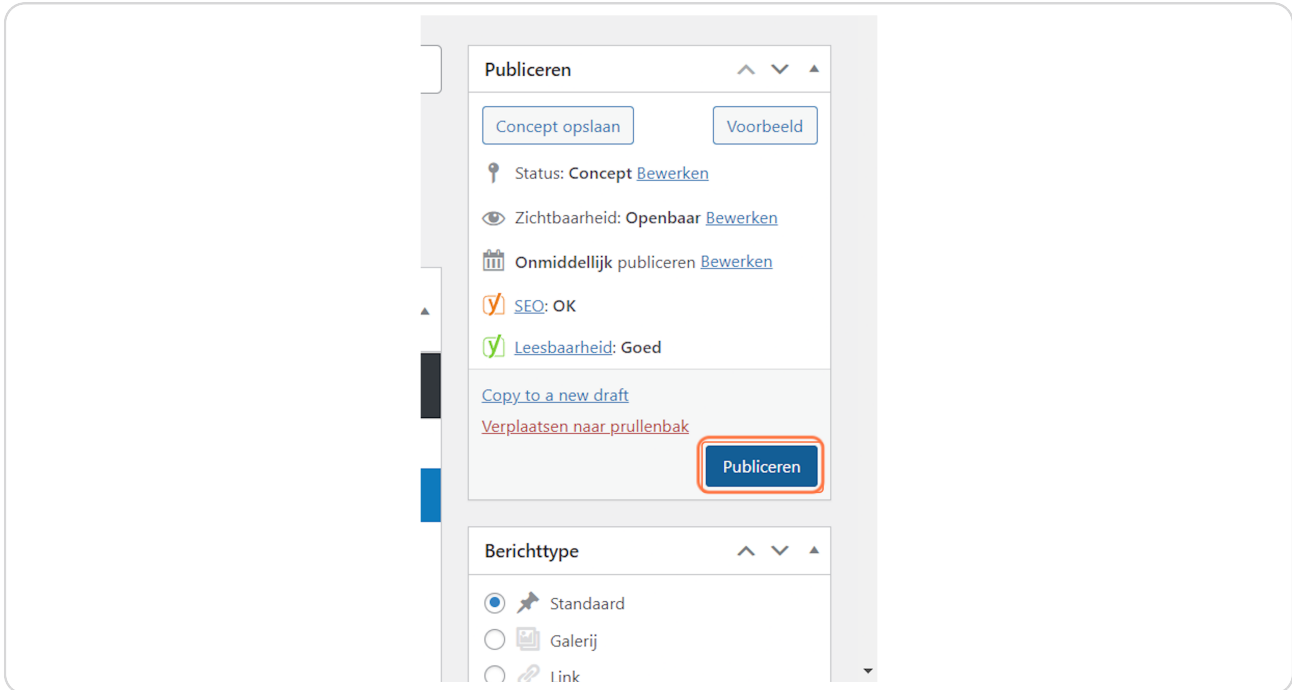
Publiceren

Concept opslaan

Voorbeeld

Status: Concept Bewerken

Zichtbaarheid: Openbaar Bewerken

Onmiddellijk publiceren Bewerken

SEO: OK

Leesbaarheid: Goed

Copy to a new draft

Verplaatsen naar prullenbak

Publiceren

Berichttype

Standaard

Galerij

Link